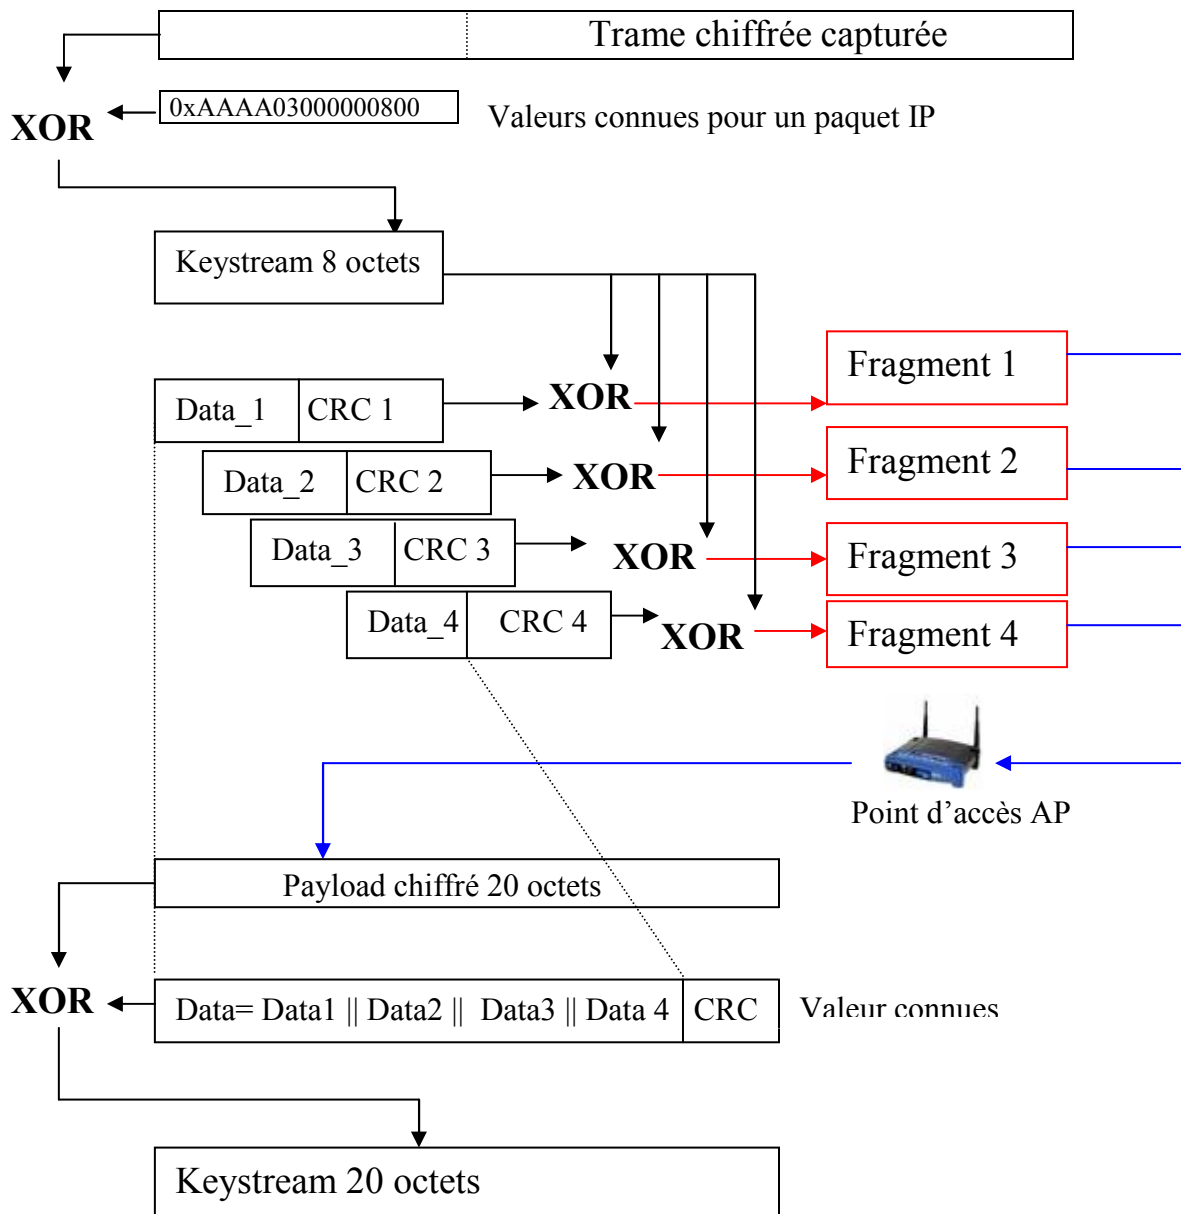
Trame chiffrée capturée

XOR

0xAAAA03000000800

Valeurs connues pour un paquet IP

Keystream 8 octets

| Data_1 | CRC 1 |
|---|---|

XOR

Fragment 1

| Data_2 | CRC 2 |
|---|---|

XOR

Fragment 2

| Data_3 | CRC 3 |
|---|---|

XOR

Fragment 3

| Data_4 | CRC 4 |
|---|---|

XOR

Fragment 4

Point d'accès AP

Payload chiffré 20 octets

XOR

| Data= Data1 \|\| Data2 \|\| Data3 \|\| Data 4 | CRC |
|---|---|

Valeur connues

Keystream 20 octets